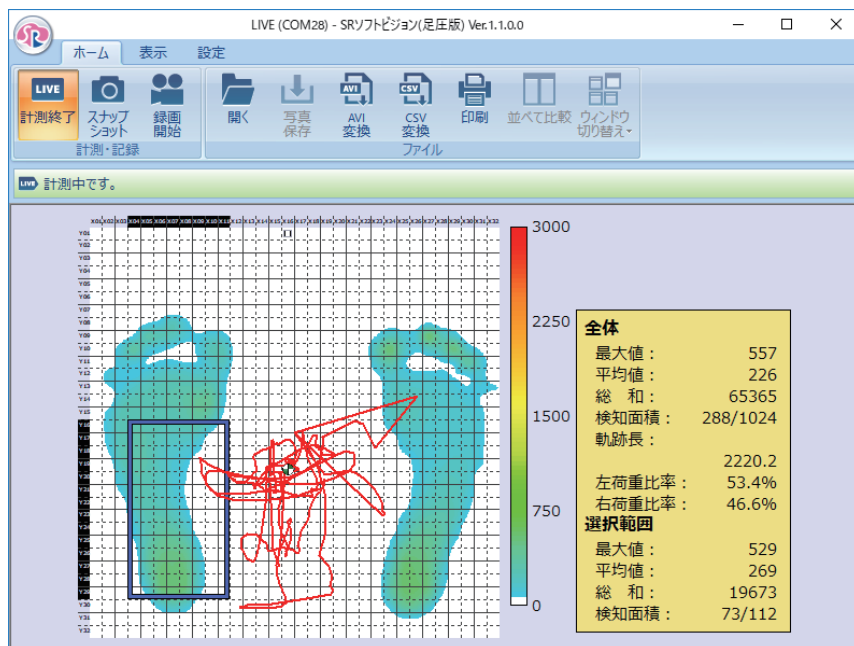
LIVE (COM28) - SRソフトビジョン(足圧版) Ver.1.1.0.0

ホーム 表示 設定

LIVE
計測終了
スナップショット
録画開始
計測・記録
開く
写真保存
AVI
AVI変換
CSV
CSV変換
印刷
並べて比較
ウィンドウ切り替え
ファイル

LIVE 計測中です。

3000
2250
1500
750
0

全体
最大値： 557
平均値： 226
総 和： 65365
検知面積： 288/1024
軌跡長：
2220.2
左荷重比率： 53.4%
右荷重比率： 46.6%
選択範囲
最大値： 529
平均値： 269
総 和： 19673
検知面積： 73/112